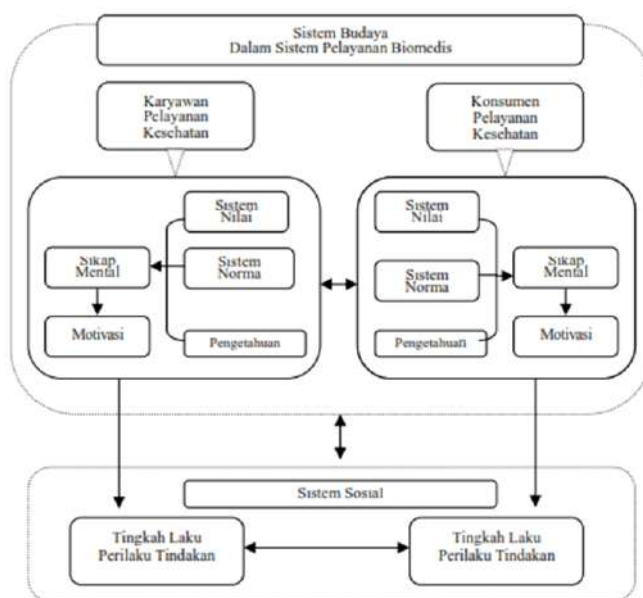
Sistem Budaya
Dalam Sistem Pelayanan Biomedis

Karyawan
Pelayanan
Kesehatan

Konsumen
Pelayanan
Kesehatan

Sistem
Nilai

Sikap
Mental

Sistem
Norma

Motivasi

Pengetahuan

Sistem
Nilai

Sistem
Norma

Sikap
Mental

Motivasi

Pengetahuan

Sistem Sosial

Tingkah Laku
Perilaku Tindakan

Tingkah Laku
Perilaku Tindakan